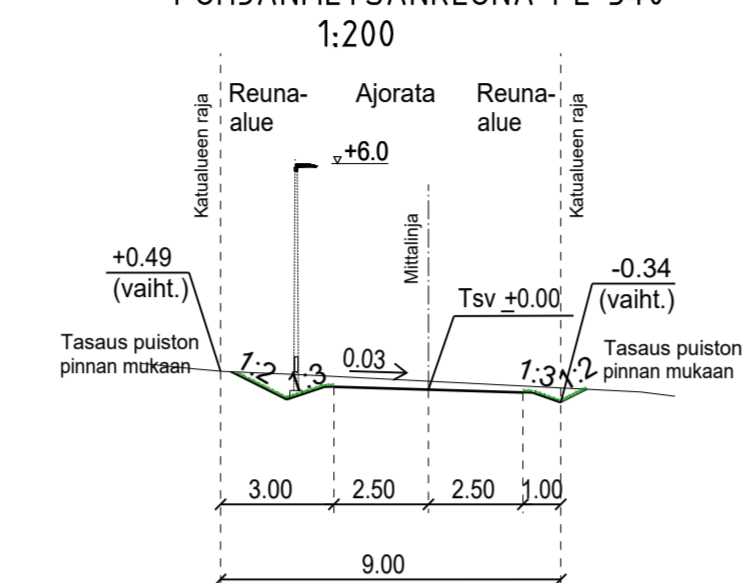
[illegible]
1:200

Katualueen raja
Reuna-alue
Ajorata
Reuna-alue
Katualueen raja

+6.0

Mittalinja

+0.49
(vaiht.)

-0.34
(vaiht.)

Tsv +0.00

Tasaus puiston pinnan mukaan

Tasaus puiston pinnan mukaan

1:2
1:3
0.03
1:3
1:2

3.00
2.50
2.50
1.00

9.00